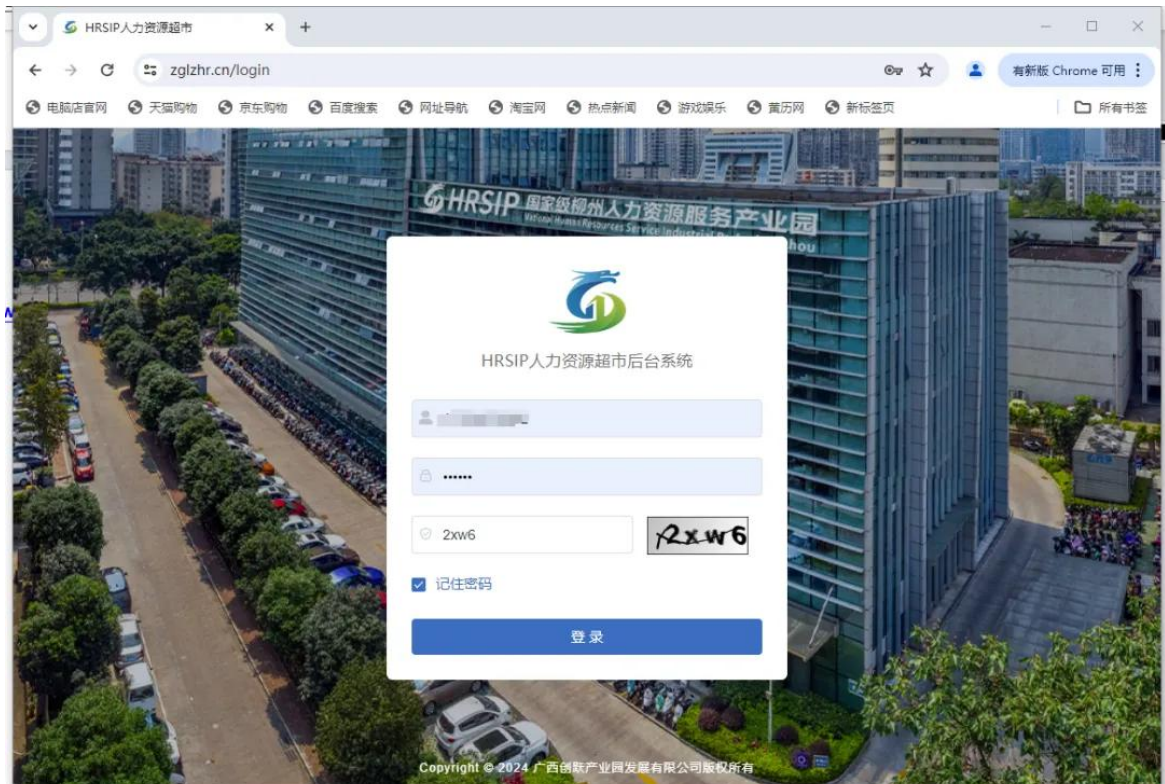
HRSIP人力资源超市
zglzhr.cn/login
有新版 Chrome 可用
电脑店官网 天猫购物 京东购物 百度搜索 网址导航 淘宝网 热点新闻 游戏娱乐 黄历网 新标签页
所有书签

HRSIP 国家级柳州人力资源服务产业园
National Human Resources Service Industrial Park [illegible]hou

HRSIP人力资源超市后台系统
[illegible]
••••••
2xw6
2xw6
记住密码
登 录

Copyright © 2024 广西创联产业园发展有限公司版权所有